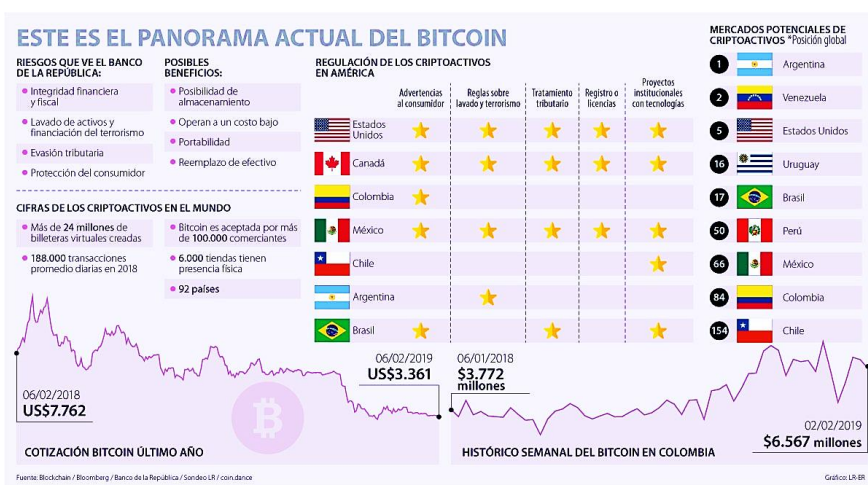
ESTE ES EL PANORAMA ACTUAL DEL BITCOIN

RIESGOS QUE VE EL BANCO DE LA REPÚBLICA:
Integridad financiera y fiscal
Lavado de activos y financiación del terrorismo
Evasión tributaria
Protección del consumidor

POSIBLES BENEFICIOS:
Posibilidad de almacenamiento
Operan a un costo bajo
Portabilidad
Reemplazo de efectivo

REGULACIÓN DE LOS CRIPTOACTIVOS EN AMÉRICA

| | Advertencias al consumidor | Reglas sobre lavado y terrorismo | Tratamiento tributario | Registro o licencias | Proyectos institucionales con tecnologías |
|---|---|---|---|---|---|
| Estados Unidos | ★ | ★ | ★ | ★ | ★ |
| Canadá | ★ | ★ | ★ | ★ | ★ |
| Colombia | ★ | | | | |
| México | ★ | ★ | ★ | ★ | ★ |
| Chile | | | | | ★ |
| Argentina | | ★ | | | |
| Brasil | ★ | | ★ | ★ | ★ |

MERCADOS POTENCIALES DE CRIPTOACTIVOS *Posición global
1 Argentina
2 Venezuela
5 Estados Unidos
16 Uruguay
17 Brasil
50 Perú
66 México
84 Colombia
154 Chile

CIFRAS DE LOS CRIPTOACTIVOS EN EL MUNDO
Más de 24 millones de billeteras virtuales creadas
188.000 transacciones promedio diarias en 2018
Bitcoin es aceptada por más de 100.000 comerciantes
6.000 tiendas tienen presencia física
92 países

06/02/2018
US$7.762
06/02/2019
US$3.361
COTIZACIÓN BITCOIN ÚLTIMO AÑO

06/01/2018
$3.772 millones
02/02/2019
$6.567 millones
HISTÓRICO SEMANAL DEL BITCOIN EN COLOMBIA

Fuente: Blockchain / Bloomberg / Banco de la República / Sondeo LR / coin.dance
Gráfico: LR-ER